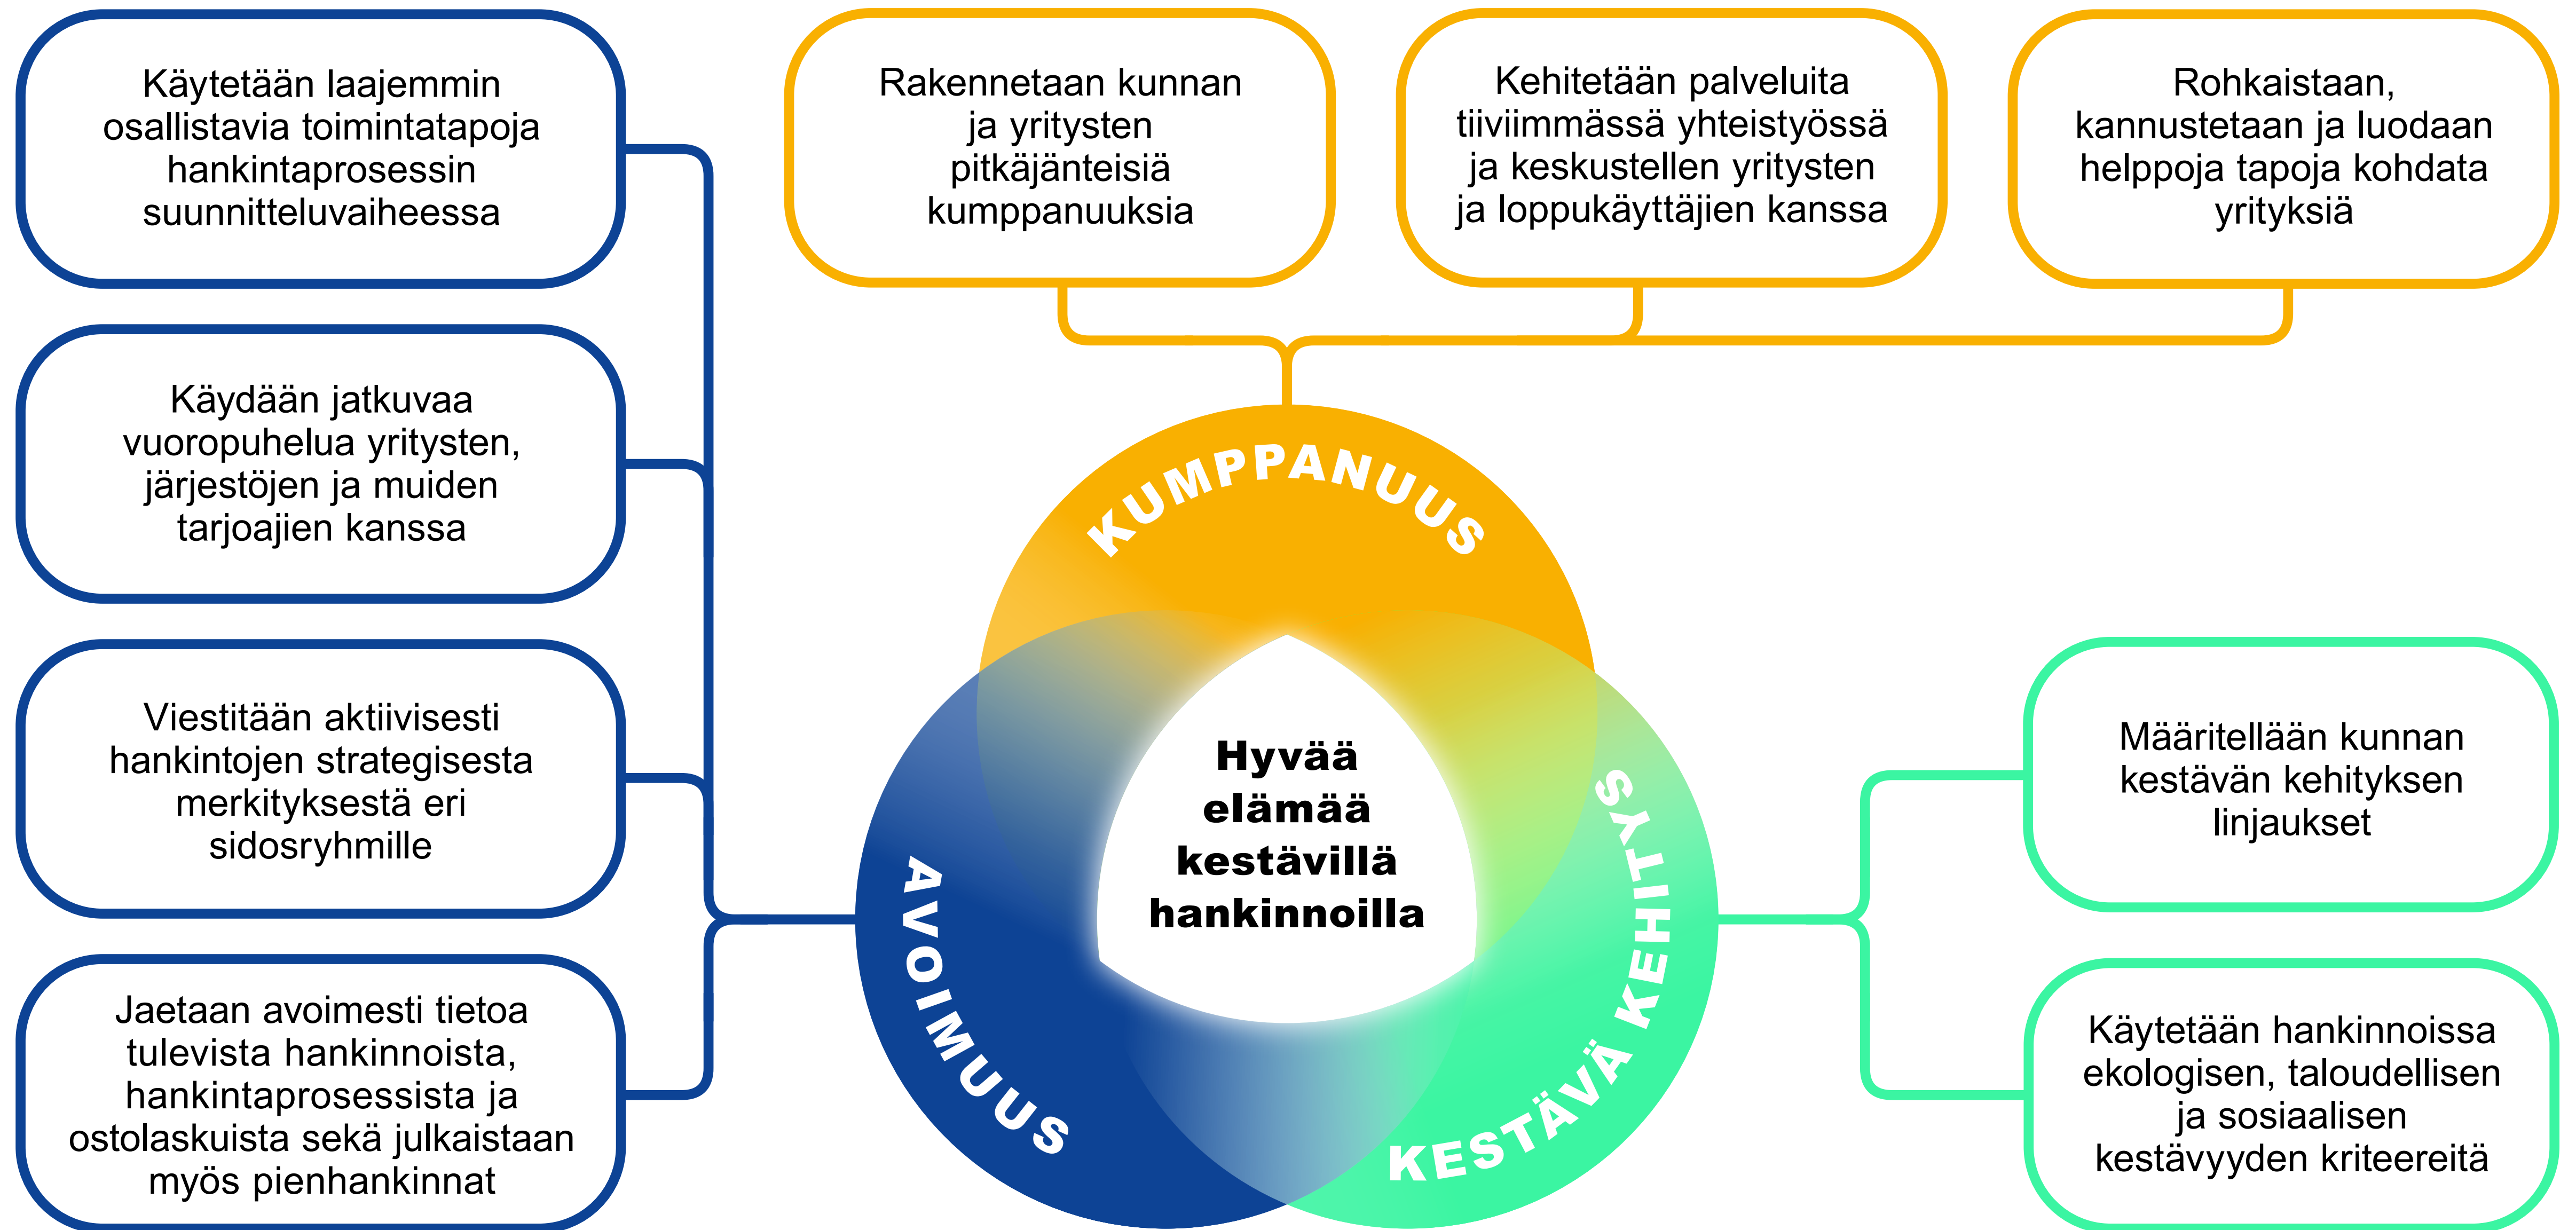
Käytetään laajemmin osallistavia toimintatapoja hankintaprosessin suunnitteluvaiheessa

Käydään jatkuvaa vuoropuhelua yritysten, järjestöjen ja muiden tarjoajien kanssa

Viestitään aktiivisesti hankintojen strategisesta merkityksestä eri sidosryhmille

Jaetaan avoimesti tietoa tulevista hankinnoista, hankintaprosessista ja ostolaskuista sekä julkaistaan myös pienhankinnat

Rakennetaan kunnan ja yritysten pitkäjänteisiä kumppanuuksia

Kehitetään palveluita tiiviimmässä yhteistyössä ja keskustellen yritysten ja loppukäyttäjien kanssa

Rohkaistaan, kannustetaan ja luodaan helppoja tapoja kohdata yrityksiä

KUMPPANUUS

Hyvää elämää kestävillä hankinnoilla

AVOIMUUS

KESTÄVÄ KEHITYS

Määritellään kunnan kestävän kehityksen linjaukset

Käytetään hankinnoissa ekologisen, taloudellisen ja sosiaalisen kestävyyden kriteereitä